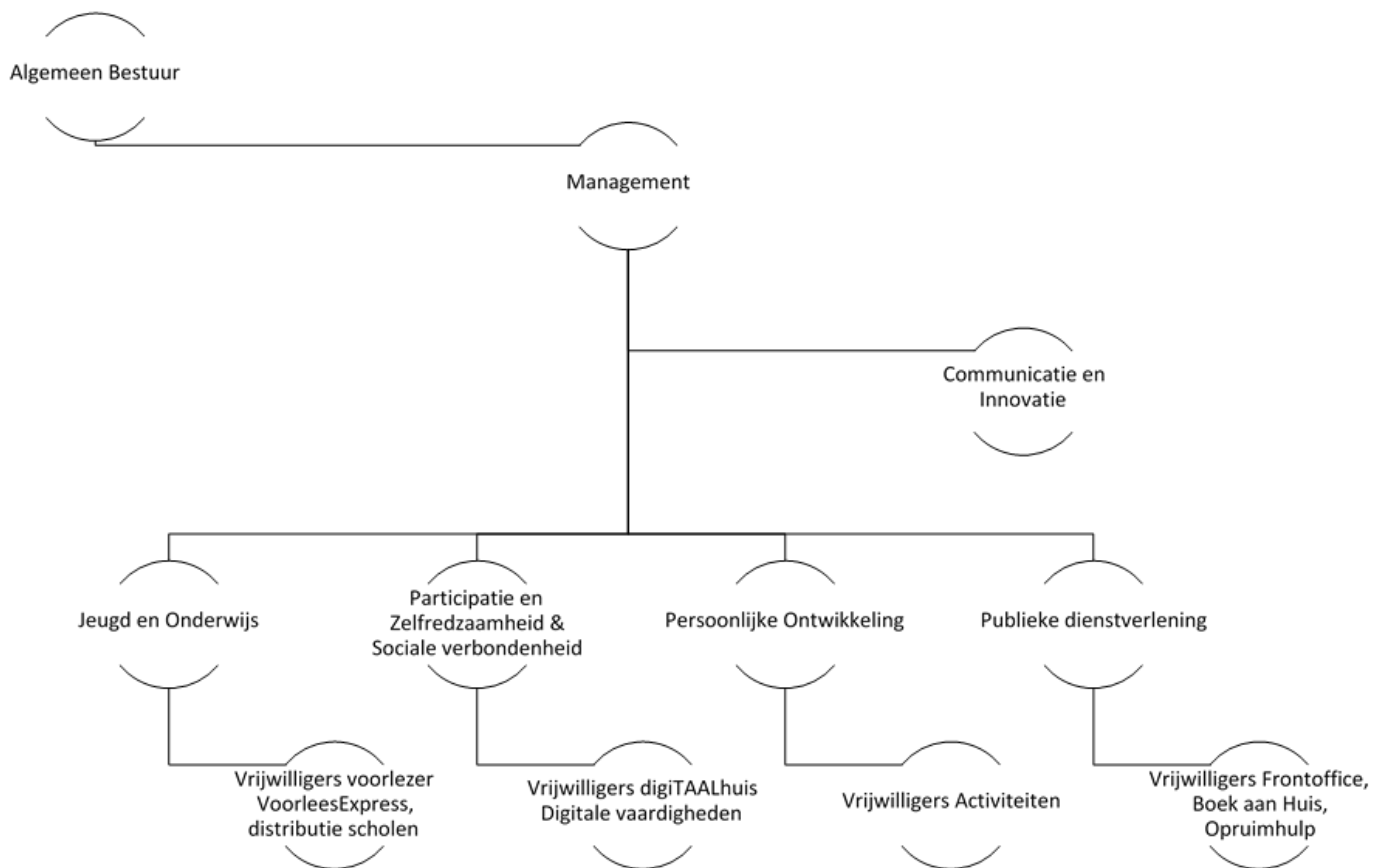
Algemeen Bestuur

Management

Communicatie en Innovatie

Jeugd en Onderwijs

Participatie en Zelfredzaamheid & Sociale verbondenheid

Persoonlijke Ontwikkeling

Publieke dienstverlening

Vrijwilligers voorlezer VoorleesExpress, distributie scholen

Vrijwilligers digiTAALhuis Digitale vaardigheden

Vrijwilligers Activiteiten

Vrijwilligers Frontoffice, Boek aan Huis, Opruimhulp